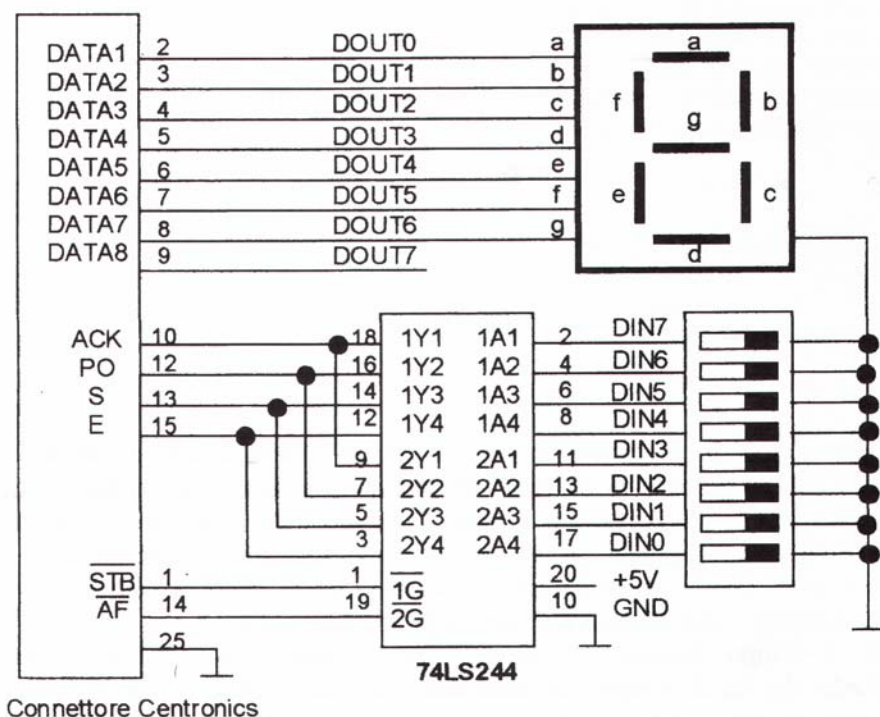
DATA1 2 DOUT0 a
DATA2 3 DOUT1 b
DATA3 4 DOUT2 c
DATA4 5 DOUT3 d
DATA5 6 DOUT4 e
DATA6 7 DOUT5 f
DATA7 8 DOUT6 g
DATA8 9 DOUT7

a
f g b
e c
d

ACK 10
PO 12
S 13
E 15

18 1Y1 1A1 2 DIN7
16 1Y2 1A2 4 DIN6
14 1Y3 1A3 6 DIN5
12 1Y4 1A4 8 DIN4
9 2Y1 2A1 11 DIN3
7 2Y2 2A2 13 DIN2
5 2Y3 2A3 15 DIN1
3 2Y4 2A4 17 DIN0

$\overline{STB}$ 1 1 $\overline{1G}$ 20 +5V
$\overline{AF}$ 14 19 $\overline{2G}$ 10 GND
25

74LS244

Connettore Centronics